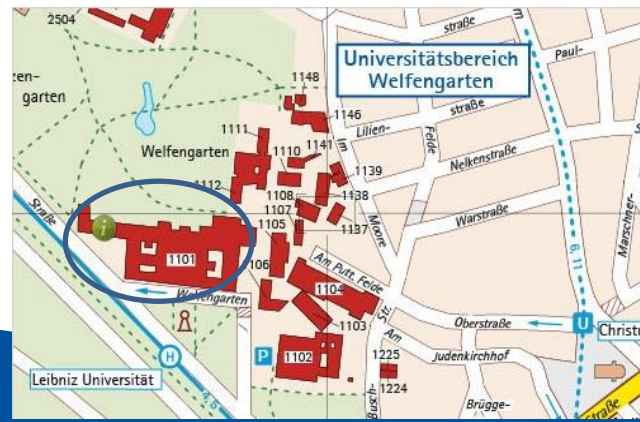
2504
-straße
Paul-
Universitätsbereich
Welfengarten
zen-
garten
1148
-1146
-straße
Lilien-
1111
1110
1141
Welfengarten
Im
1139
Nelkenstraße
Feld
1112
1108
1138
1107
Moore
Warstraße
Straße
i
1105
1137
1101
106
Am Putt. Feld
1104
Welfengarten
Marschner-
1103
St.
Oberstraße
Christu
U
H
P
1102
1225
Am
Judenkirchhof
1224
Leibniz Universität
Brügge-
straße
6 11
4 5